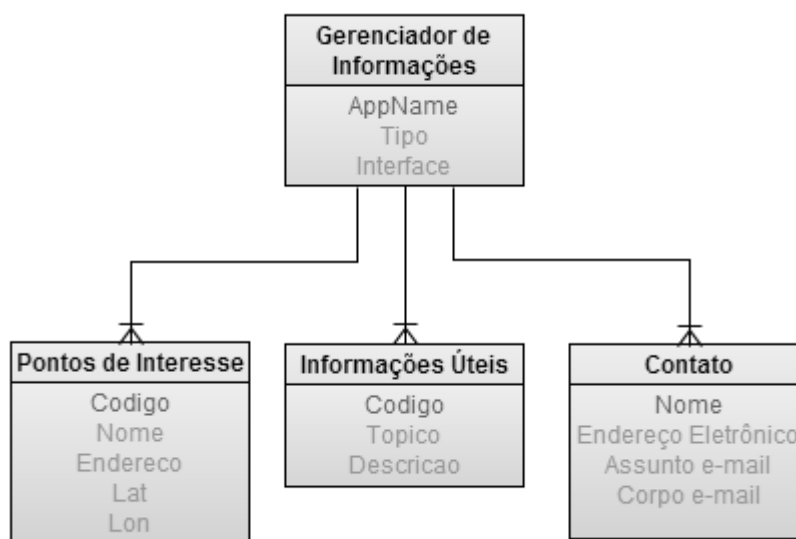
Gerenciador de Informações

AppName
Tipo
Interface

Pontos de Interesse

Codigo
Nome
Endereco
Lat
Lon

Informações Úteis

Codigo
Topico
Descricao

Contato

Nome
Endereço Eletrônico
Assunto e-mail
Corpo e-mail